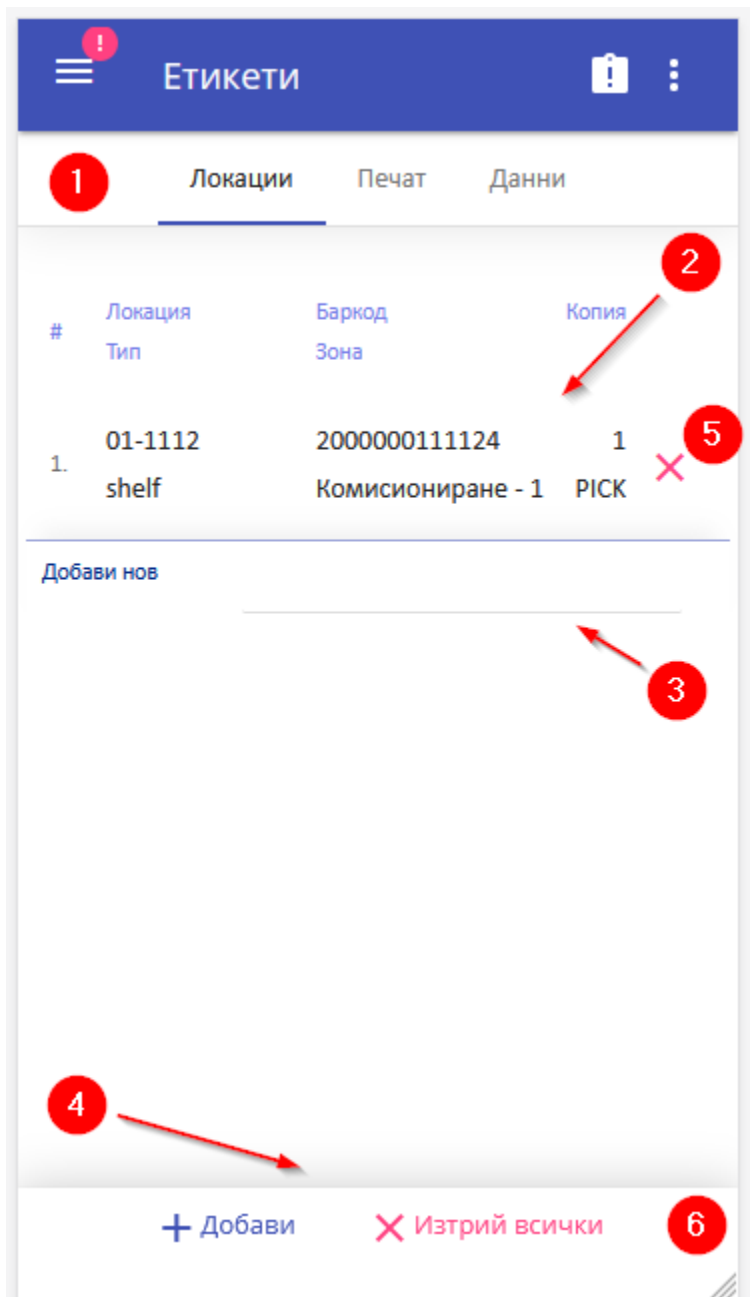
!

Етикети

1

Локации Печат Данни

2

| # | Локация<br>Тип | Баркод<br>Зона | Копия |
|---|---|---|---|
| 1. | 01-1112<br>shelf | 2000000111124<br>Комисиониране - 1 | 1<br>PICK |

5

Добави нов

3

4

+ Добави ✕ Изтрий всички

6